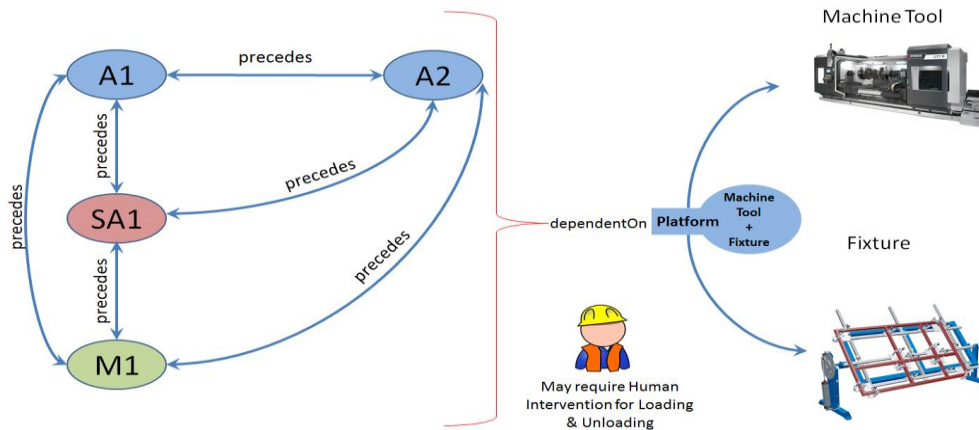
A1

precedes

A2

precedes

precedes

SA1

precedes

precedes

precedes

M1

precedes

dependentOn

Platform

Machine Tool + Fixture

Machine Tool

Fixture

May require Human Intervention for Loading & Unloading